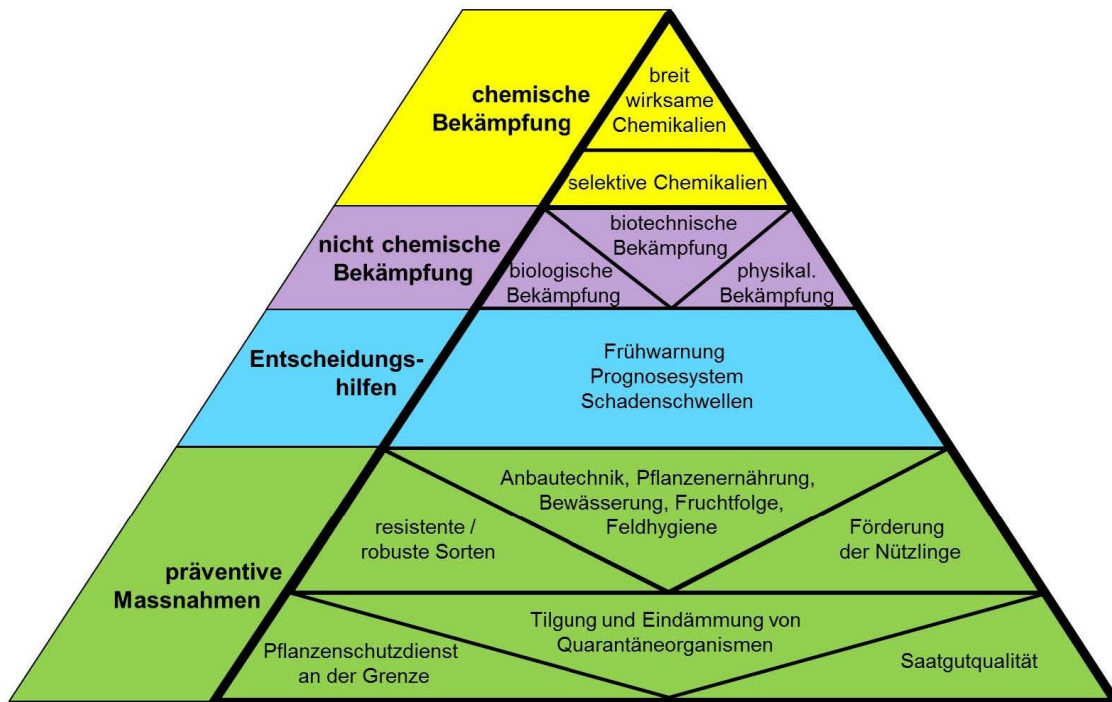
chemische Bekämpfung

breit wirksame Chemikalien

selektive Chemikalien

nicht chemische Bekämpfung

biotechnische Bekämpfung

biologische Bekämpfung

physikal. Bekämpfung

Entscheidungshilfen

Frühwarnung
Prognosesystem
Schadenschwellen

präventive Massnahmen

Anbautechnik, Pflanzenernährung, Bewässerung, Fruchtfolge, Feldhygiene

resistente / robuste Sorten

Förderung der Nützlinge

Tilgung und Eindämmung von Quarantäneorganismen

Pflanzenschutzdienst an der Grenze

Saatgutqualität